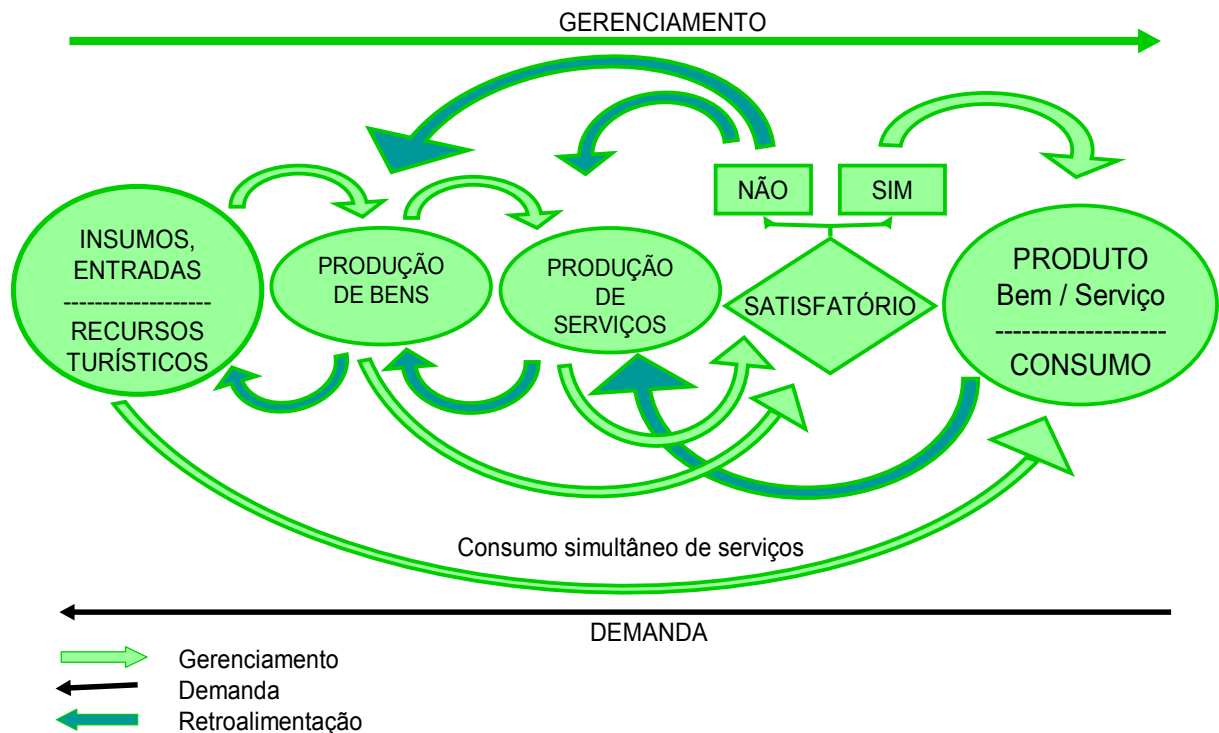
GERENCIAMENTO

INSUMOS, ENTRADAS
------------------
RECURSOS TURÍSTICOS

PRODUÇÃO DE BENS

PRODUÇÃO DE SERVIÇOS

NÃO

SIM

SATISFATÓRIO

PRODUTO
Bem / Serviço
-------------------
CONSUMO

Consumo simultâneo de serviços

DEMANDA

Gerenciamento
Demanda
Retroalimentação